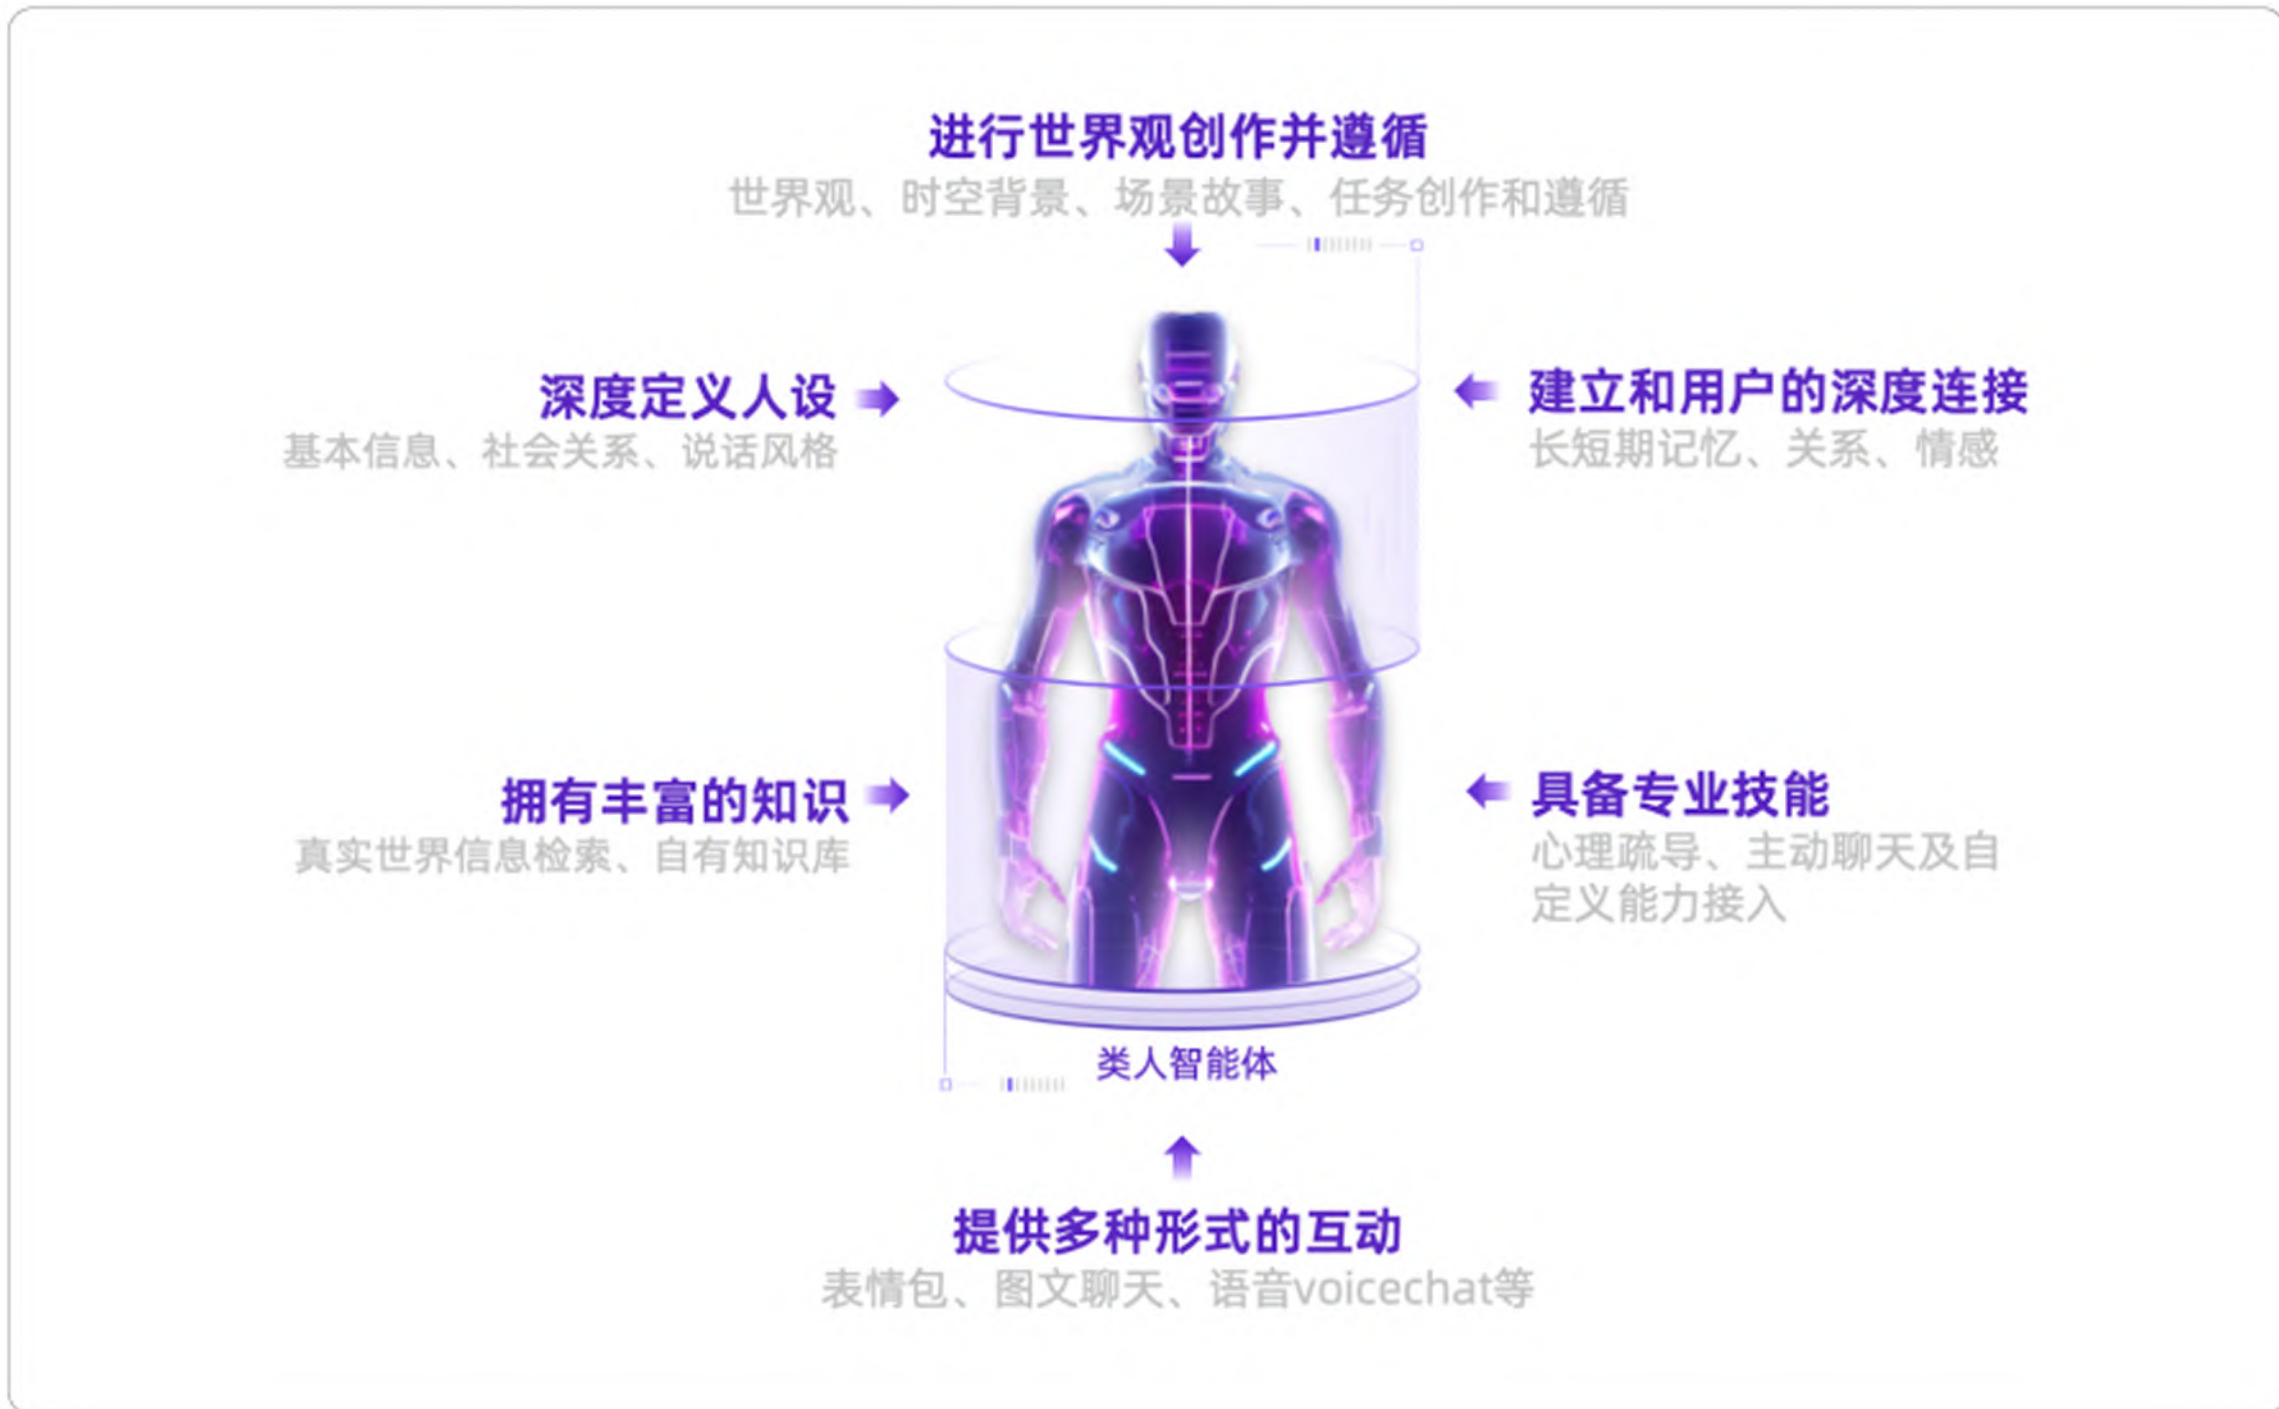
进行世界观创作并遵循
世界观、时空背景、场景故事、任务创作和遵循

深度定义人设
基本信息、社会关系、说话风格

建立和用户的深度连接
长短期记忆、关系、情感

拥有丰富的知识
真实世界信息检索、自有知识库

具备专业技能
心理疏导、主动聊天及自定义能力接入

类人智能体

提供多种形式的互动
表情包、图文聊天、语音voicechat等